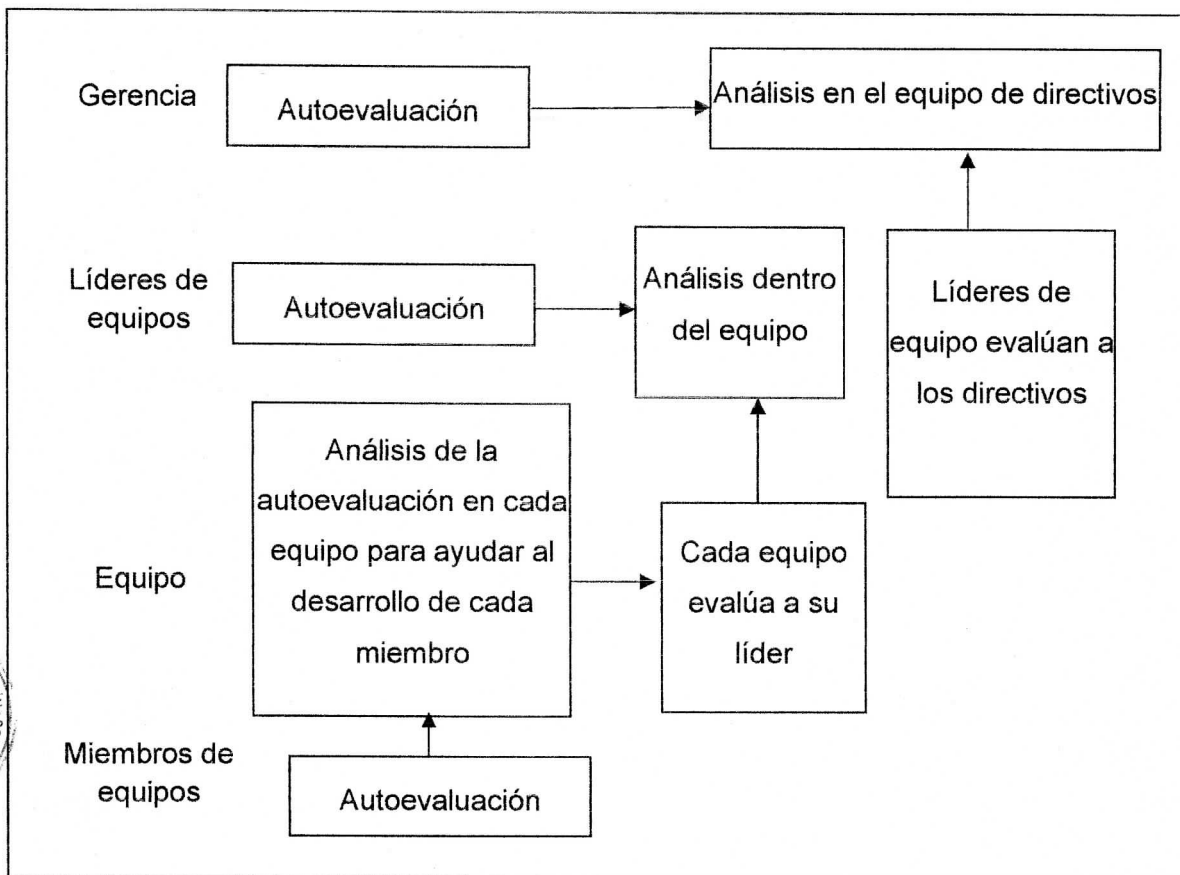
Gerencia

Autoevaluación

Análisis en el equipo de directivos

Líderes de equipos

Autoevaluación

Análisis dentro del equipo

Líderes de equipo evalúan a los directivos

Equipo

Análisis de la autoevaluación en cada equipo para ayudar al desarrollo de cada miembro

Cada equipo evalúa a su líder

Miembros de equipos

Autoevaluación